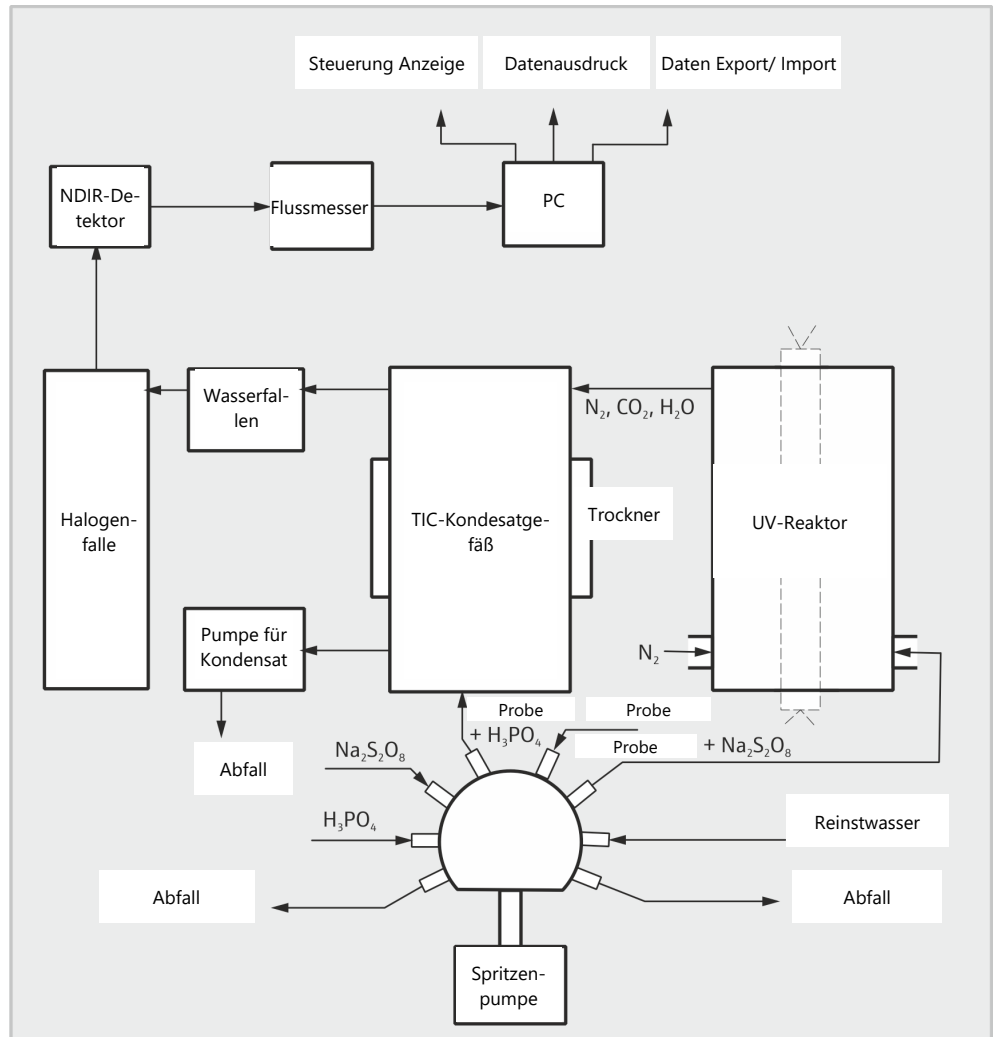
Steuerung Anzeige

Datenausdruck

Daten Export/ Import

NDIR-Detektor

Flussmesser

PC

Wasserfallen

$N_2$, $CO_2$, $H_2O$

Halogenfalle

TIC-Kondesatgefäß

Trockner

UV-Reaktor

Pumpe für Kondensat

$N_2$

Abfall

Probe + $H_3PO_4$

Probe

Probe + $Na_2S_2O_8$

$Na_2S_2O_8$

$H_3PO_4$

Reinstwasser

Abfall

Abfall

Spritzenpumpe